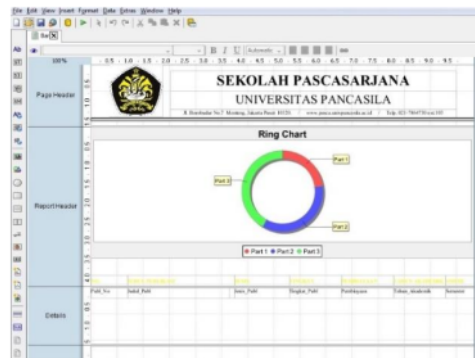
File Edit View Insert Format Data Extras Window Help

100%

Automatic

Page Header

SEKOLAH PASCASARJANA

UNIVERSITAS PANCASILA

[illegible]

Ring Chart

Part 1

Part 3

Part 2

Report Header

Part 1 Part 2 Part 3

Judul_Publ

Jenis_Publ

Tingkat_Publ

Pembiayaan

Tahun_akademik

Semester

Publ_No

Details